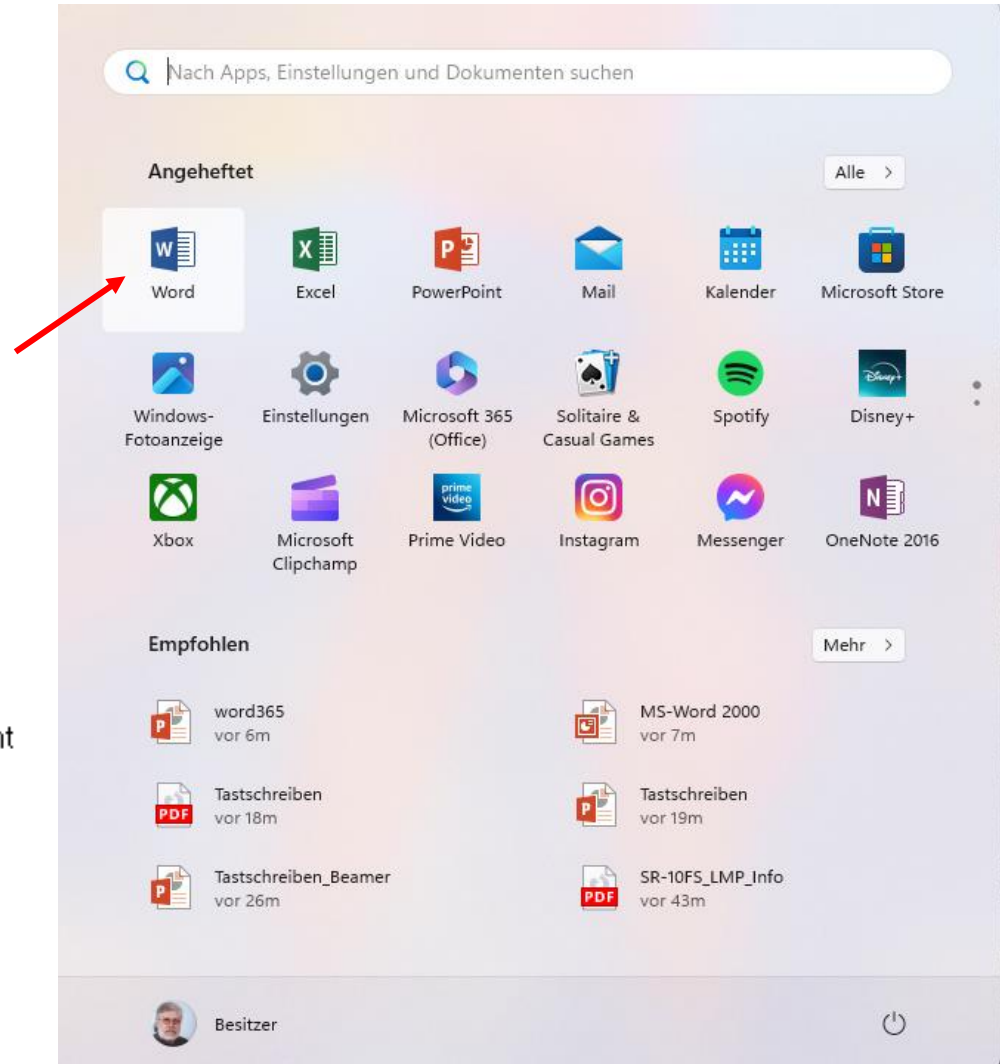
Nach Apps, Einstellungen und Dokumenten suchen

Angeheftet

Alle >

Word
Excel
PowerPoint
Mail
Kalender
Microsoft Store

Windows-Fotoanzeige
Einstellungen
Microsoft 365 (Office)
Solitaire & Casual Games
Spotify
Disney+

Xbox
Microsoft Clipchamp
Prime Video
Instagram
Messenger
OneNote 2016

Empfohlen

Mehr >

word365
vor 6m

MS-Word 2000
vor 7m

Tastschreiben
vor 18m

Tastschreiben
vor 19m

Tastschreiben_Beamer
vor 26m

SR-10FS_LMP_Info
vor 43m

nt

Besitzer